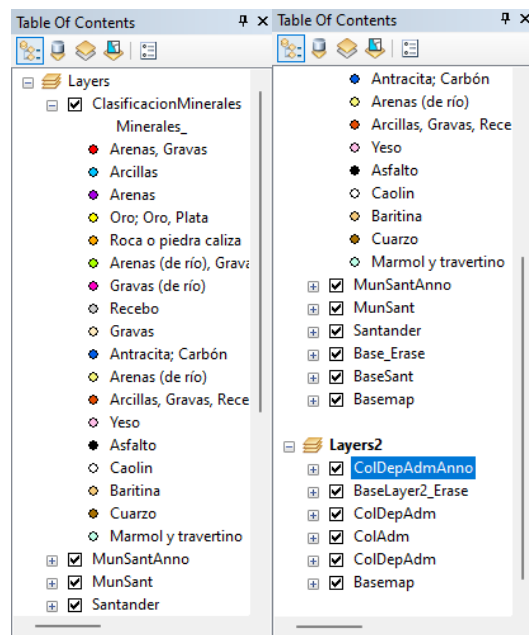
Table Of Contents

Layers
ClasificacionMinerales
Minerales_
Arenas, Gravas
Arcillas
Arenas
Oro; Oro, Plata
Roca o piedra caliza
Arenas (de río), Grava
Gravas (de río)
Recebo
Gravas
Antracita; Carbón
Arenas (de río)
Arcillas, Gravas, Rece
Yeso
Asfalto
Caolin
Baritina
Cuarzo
Marmol y travertino
MunSantAnno
MunSant
Santander

Table Of Contents

Antracita; Carbón
Arenas (de río)
Arcillas, Gravas, Rece
Yeso
Asfalto
Caolin
Baritina
Cuarzo
Marmol y travertino
MunSantAnno
MunSant
Santander
Base_Erase
BaseSant
Basemap
Layers2
ColDepAdmAnno
BaseLayer2_Erase
ColDepAdm
ColAdm
ColDepAdm
Basemap